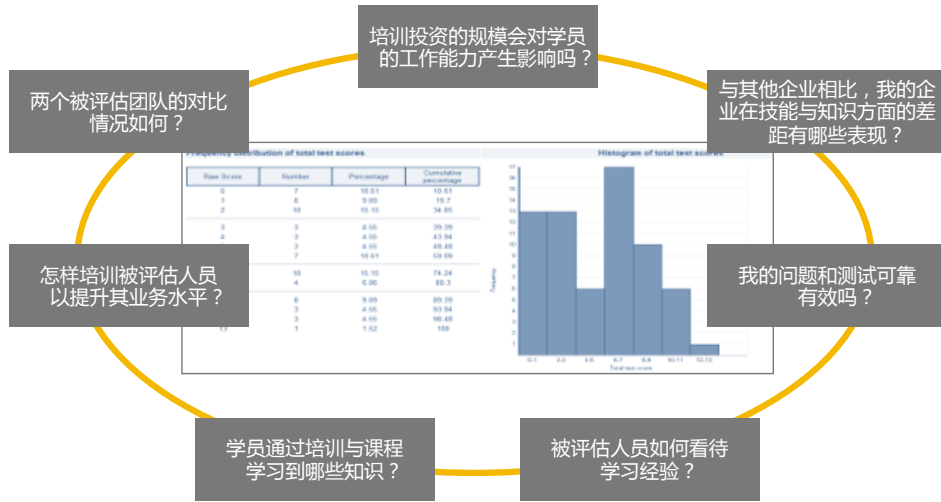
培训投资的规模会对学员的工作能力产生影响吗？

两个被评估团队的对比情况如何？

与其他企业相比，我的企业在技能与知识方面的差距有哪些表现？

Frequency distribution of total test scores

| Raw Score | Number | Percentage | Cumulative percentage |
|---|---|---|---|
| 0 | 7 | 10.61 | 10.61 |
| 1 | 6 | 9.09 | 19.7 |
| 2 | 10 | 15.15 | 34.85 |
| 3 | 3 | 4.55 | 39.39 |
| 4 | 3 | 4.55 | 43.94 |
| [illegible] | 3 | 4.55 | 48.48 |
| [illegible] | 7 | 10.61 | 59.09 |
| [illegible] | 10 | 15.15 | 74.24 |
| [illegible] | 4 | 6.06 | 80.3 |
| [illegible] | 6 | 9.09 | 89.39 |
| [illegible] | 3 | 4.55 | 93.94 |
| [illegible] | 3 | 4.55 | 98.48 |
| 13 | 1 | 1.52 | 100 |

Histogram of total test scores

Frequency

0-1 2-3 4-5 6-7 8-9 10-11 12-13

Total test score

怎样培训被评估人员以提升其业务水平？

我的问题和测试可靠有效吗？

学员通过培训与课程学习到哪些知识？

被评估人员如何看待学习经验？